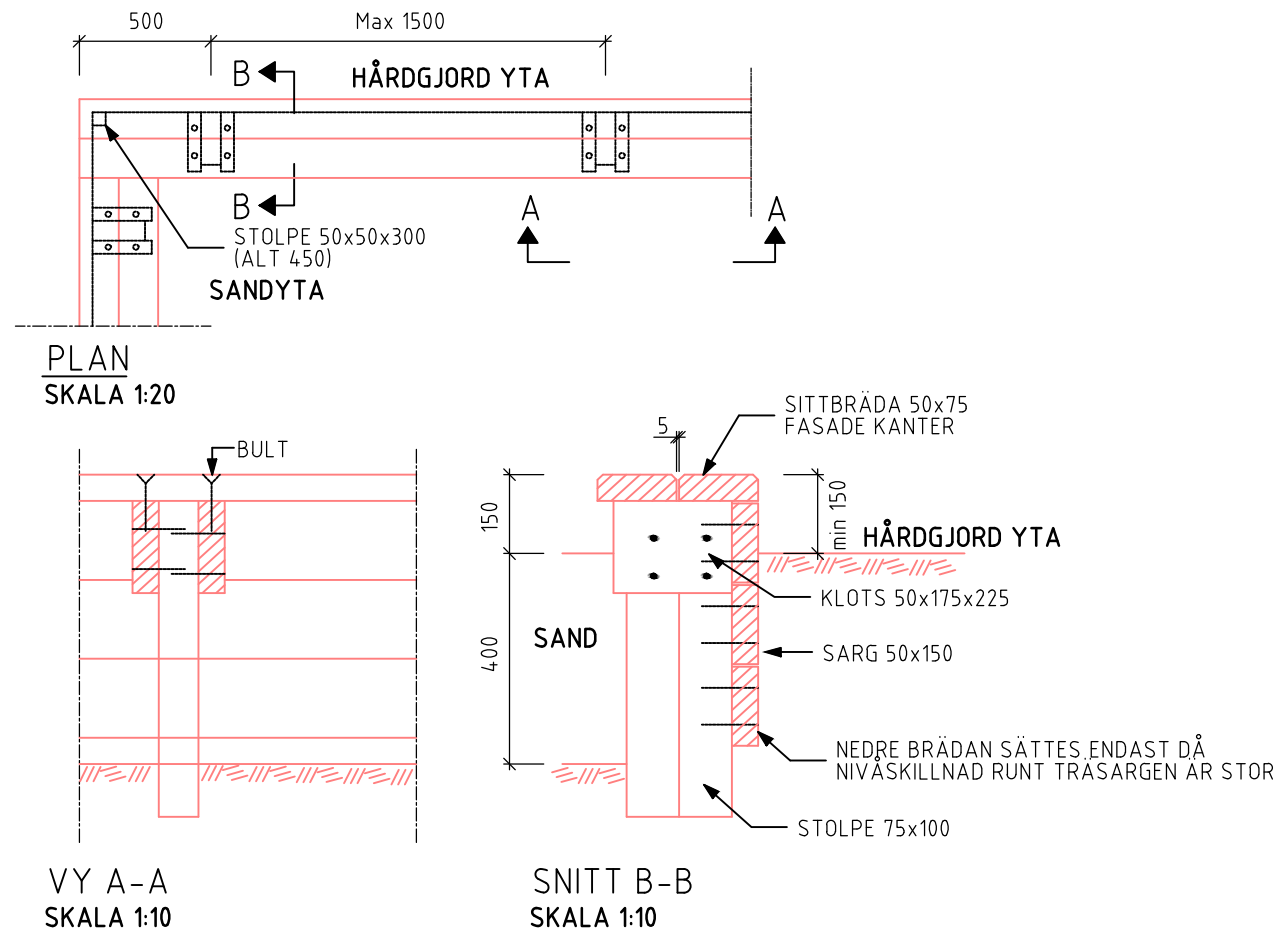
500
Max 1500
B
HÅRDGJORD YTA
B
A
A
STOLPE 50x50x300
(ALT 450)
SANDYTA
PLAN
SKALA 1:20

BULT
VY A-A
SKALA 1:10

5
SITTBRÄDA 50x75
FASADE KANTER
150
min 150
HÅRDGJORD YTA
KLOTS 50x175x225
SAND
400
SARG 50x150
NEDRE BRÄDAN SÄTTES ENDAST DÅ
NIVÅSKILLNAD RUNT TRÄSARGEN ÄR STOR
STOLPE 75x100
SNITT B-B
SKALA 1:10